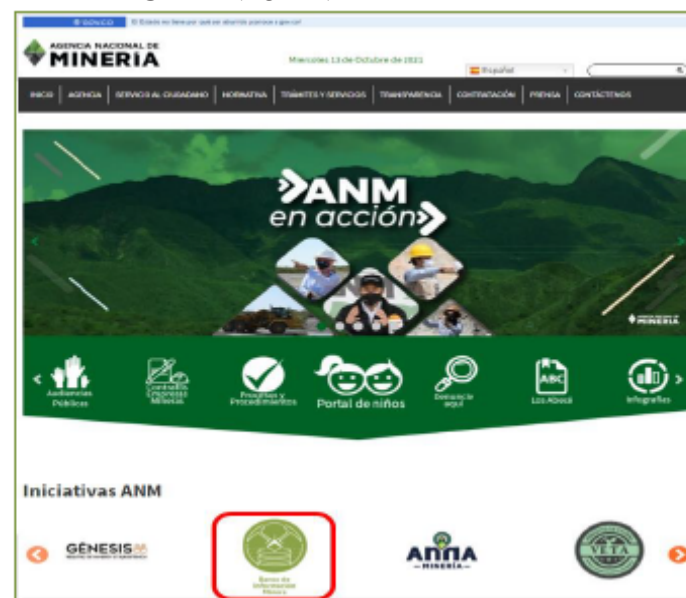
GOV.CO El Estado no tiene por qué ser aburrido para ser ágil

AGENCIA NACIONAL DE MINERIA

Miercoles 13 de Octubre de 2021

Español

INICIO | AGENCIA | SERVICIOS AL CIUDADANO | NORMATIVA | TRÁMITES Y SERVICIOS | TRANSPARENCIA | CONTRATACIÓN | PRENSA | CONTÁCTENOS

ANM en acción

MINERIA

Audiencias Públicas

Contratos Empresas Mineras

Procesos y Procedimientos

Portal de niños

Denuncie aquí

ABC

Los ABC

Infografías

Iniciativas ANM

GÉNESIS

Banco de Información Minera

ANNA MINERÍA

VETA